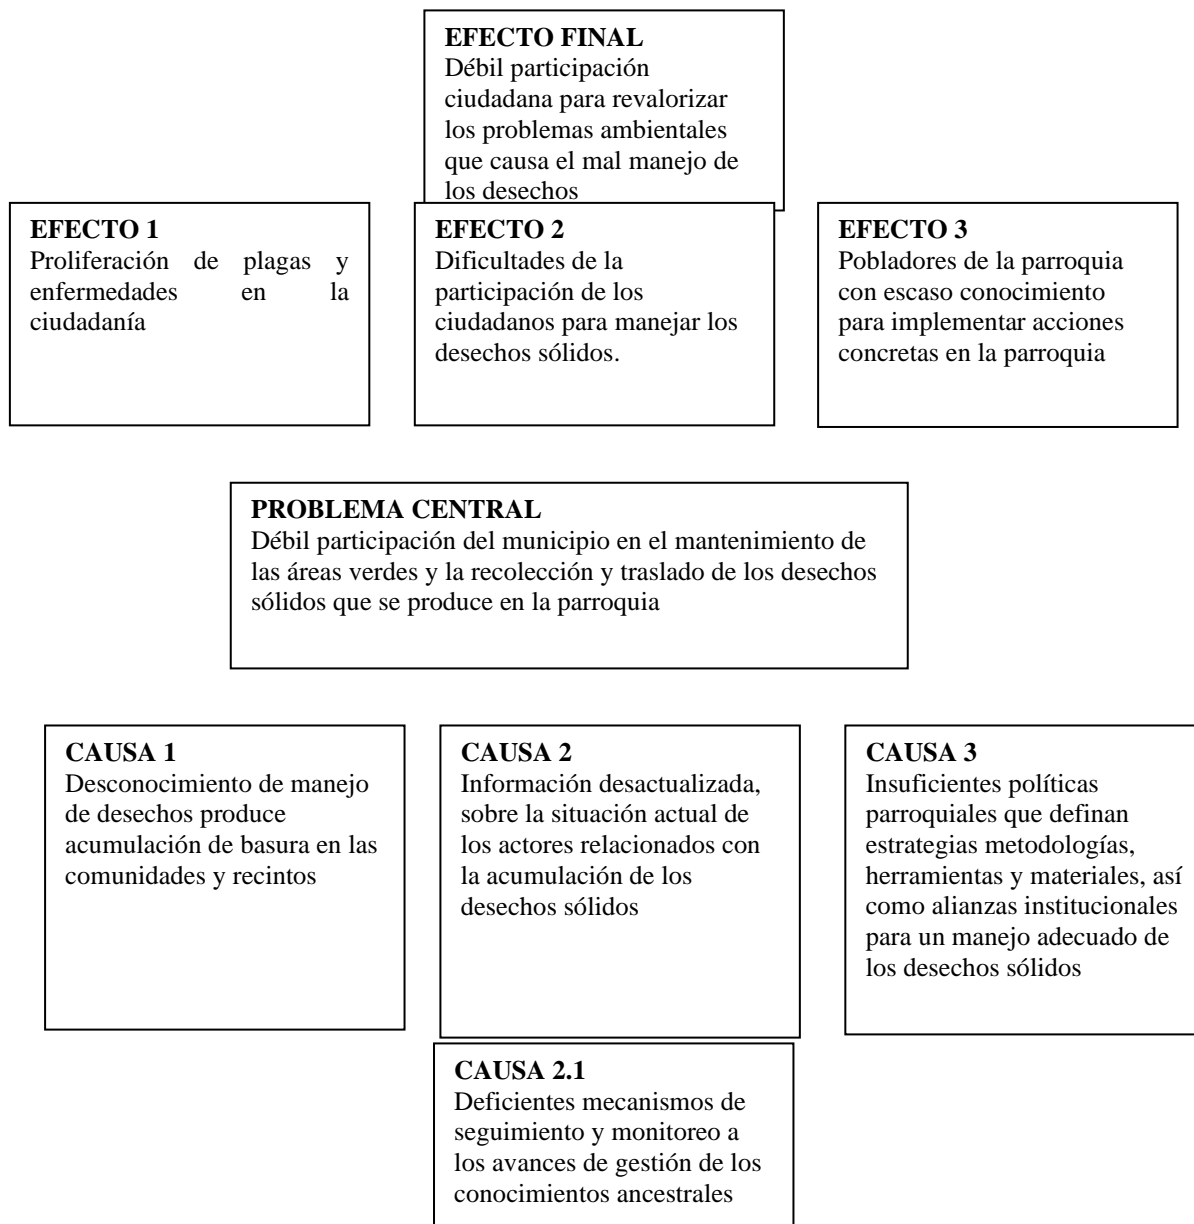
EFECTO FINAL
Débil participación ciudadana para revalorizar los problemas ambientales que causa el mal manejo de los desechos

EFECTO 1
Proliferación de plagas y enfermedades en la ciudadanía

EFECTO 2
Dificultades de la participación de los ciudadanos para manejar los desechos sólidos.

EFECTO 3
Pobladores de la parroquia con escaso conocimiento para implementar acciones concretas en la parroquia

PROBLEMA CENTRAL
Débil participación del municipio en el mantenimiento de las áreas verdes y la recolección y traslado de los desechos sólidos que se produce en la parroquia

CAUSA 1
Desconocimiento de manejo de desechos produce acumulación de basura en las comunidades y recintos

CAUSA 2
Información desactualizada, sobre la situación actual de los actores relacionados con la acumulación de los desechos sólidos

CAUSA 3
Insuficientes políticas parroquiales que definan estrategias metodologías, herramientas y materiales, así como alianzas institucionales para un manejo adecuado de los desechos sólidos

CAUSA 2.1
Deficientes mecanismos de seguimiento y monitoreo a los avances de gestión de los conocimientos ancestrales